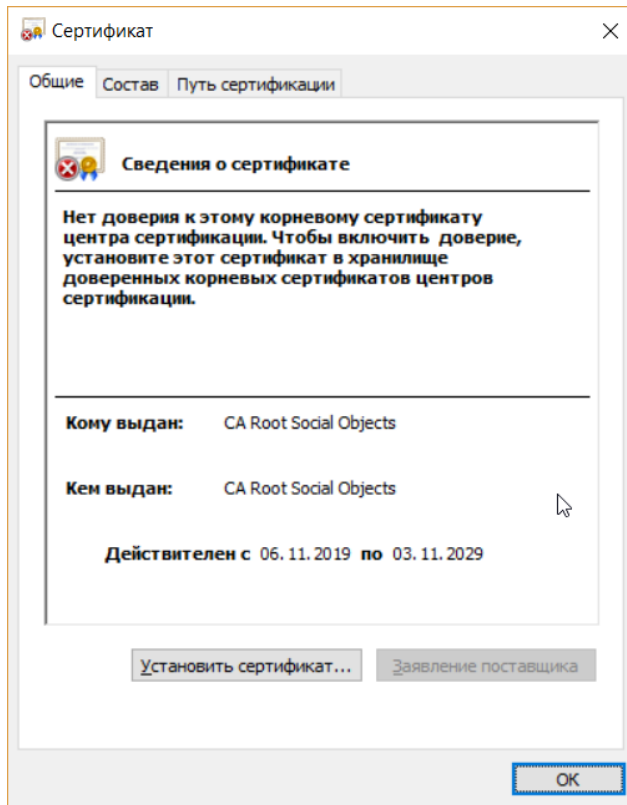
Сертификат

Общие | Состав | Путь сертификации

Сведения о сертификате

Нет доверия к этому корневому сертификату центра сертификации. Чтобы включить доверие, установите этот сертификат в хранилище доверенных корневых сертификатов центров сертификации.

Кому выдан: CA Root Social Objects

Кем выдан: CA Root Social Objects

Действителен с 06. 11. 2019 по 03. 11. 2029

Установить сертификат...

Заявление поставщика

ОК